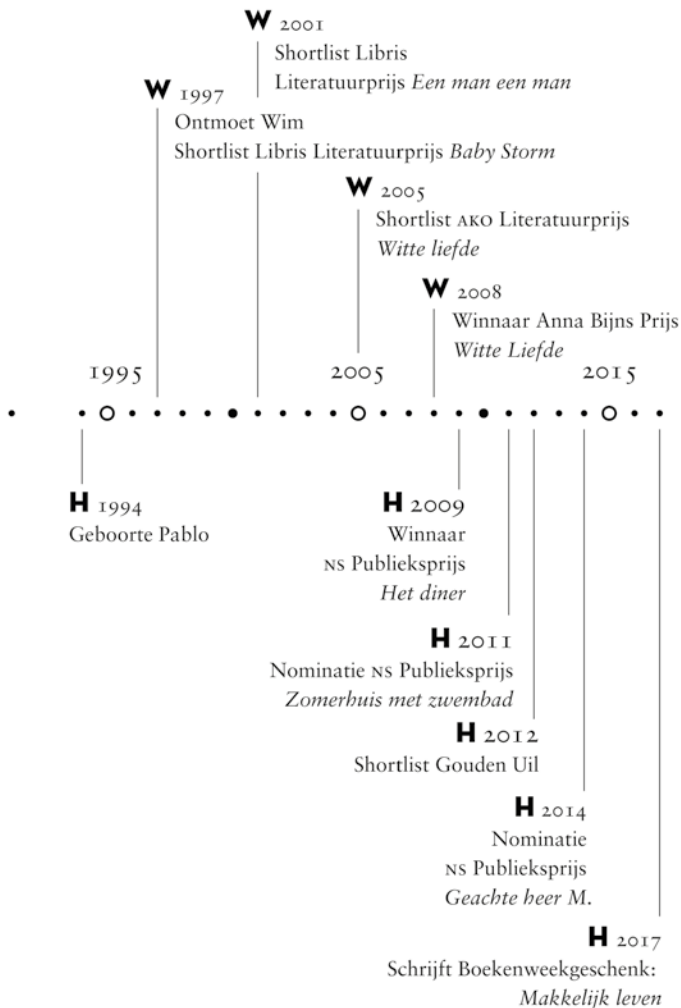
W 2001
Shortlist Libris Literatuurprijs *Een man een man*

W 1997
Ontmoet Wim
Shortlist Libris Literatuurprijs *Baby Storm*

W 2005
Shortlist AKO Literatuurprijs
*Witte liefde*

W 2008
Winnaar Anna Bijns Prijs
*Witte Liefde*

1995

2005

2015

H 1994
Geboorte Pablo

H 2009
Winnaar
NS Publieksprijs
*Het diner*

H 2011
Nominatie NS Publieksprijs
*Zomerhuis met zwembad*

H 2012
Shortlist Gouden Uil

H 2014
Nominatie
NS Publieksprijs
*Geachte heer M.*

H 2017
Schrijft Boekenweekgeschenk:
*Makkelijk leven*